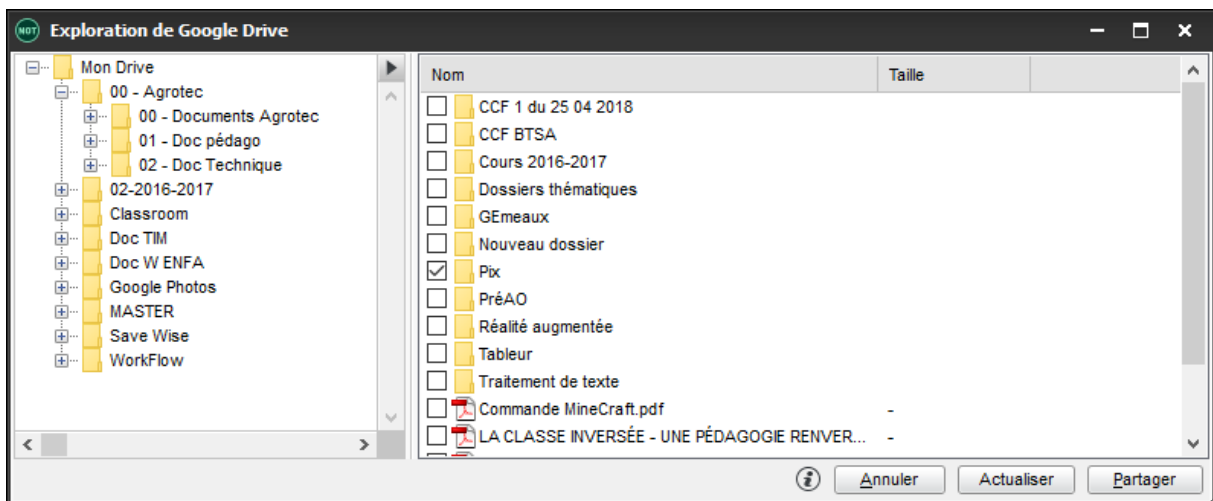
Exploration de Google Drive

Mon Drive
00 - Agrotec
00 - Documents Agrotec
01 - Doc pédago
02 - Doc Technique
02-2016-2017
Classroom
Doc TIM
Doc W ENFA
Google Photos
MASTER
Save Wise
WorkFlow

| Nom | Taille |
|---|---|
| CCF 1 du 25 04 2018 | |
| CCF BTSA | |
| Cours 2016-2017 | |
| Dossiers thématiques | |
| GEmeaux | |
| Nouveau dossier | |
| Pix | |
| PréAO | |
| Réalité augmentée | |
| Tableur | |
| Traitement de texte | |
| Commande MineCraft.pdf | - |
| LA CLASSE INVERSÉE - UNE PÉDAGOGIE RENVER... | - |

Annuler
Actualiser
Partager